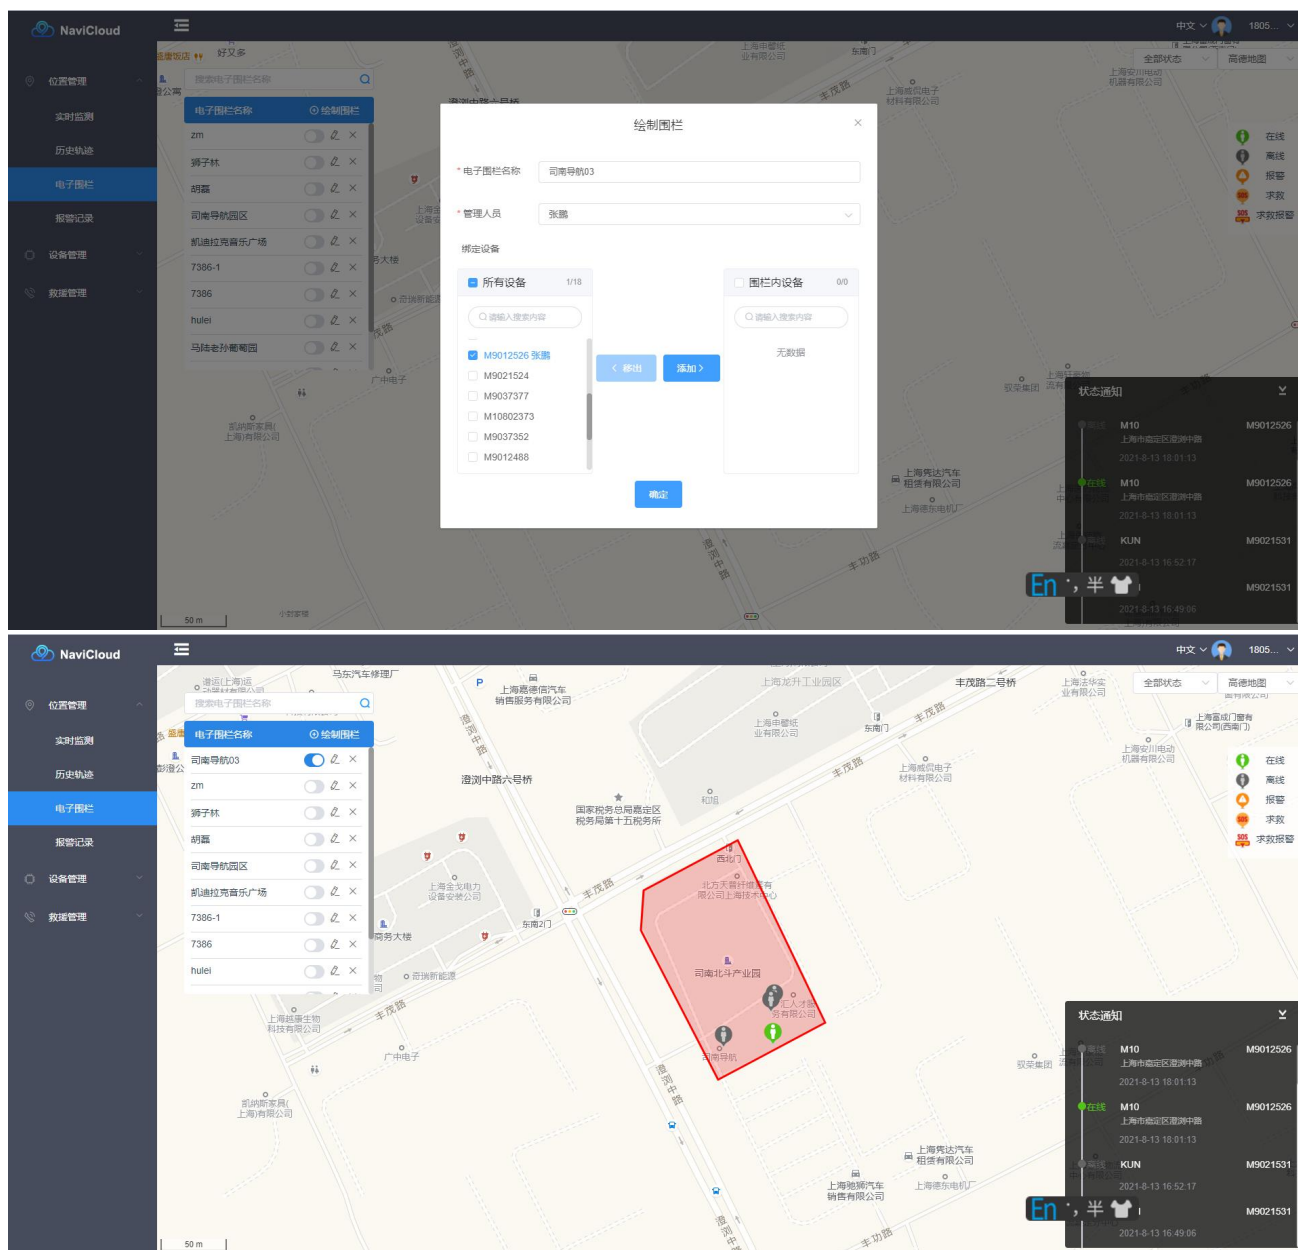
NaviCloud
中文 1805...
位置管理
实时监测
历史轨迹
电子围栏
报警记录
设备管理
救援管理
全部状态
高德地图
搜索电子围栏名称
电子围栏名称
⊕ 绘制围栏
zm
狮子林
胡嚣
司南导航园区
凯迪拉克音乐广场
7386-1
7386
hulei
马陆老孙葡萄园
绘制围栏
* 电子围栏名称
司南导航03
* 管理人员
张鹏
绑定设备
所有设备 1/18
请输入搜索内容
M9012526 张鹏
M9021524
M9037377
M10802373
M9037352
M9012488
< 移出
添加 >
围栏内设备 0/0
请输入搜索内容
无数据
确定
在线
离线
报警
求救
求救报警
状态通知
离线 M10 M9012526
上海市嘉定区澄浏中路
2021-8-13 18:01:13
在线 M10 M9012526
上海市嘉定区澄浏中路
2021-8-13 18:01:13
离线 KUN M9021531
2021-8-13 16:52:17
M9021531
2021-8-13 16:49:06
En ; 半
50 m

NaviCloud
中文 1805...
位置管理
实时监测
历史轨迹
电子围栏
报警记录
设备管理
救援管理
搜索电子围栏名称
电子围栏名称
⊕ 绘制围栏
司南导航03
zm
狮子林
胡嚣
司南导航园区
凯迪拉克音乐广场
7386-1
7386
hulei
全部状态
高德地图
在线
离线
报警
求救
求救报警
马东汽车修理厂
上海嘉德信汽车销售服务有限公司
上海龙升工业园区
丰茂路二号桥
澄浏中路六号桥
国家税务总局嘉定区税务局第十五税务所
西北门
北方天鸟刺绣有限公司上海技术中心
司南北斗产业园
司南导航
东南2门
丰茂路
上海宪达汽车租赁有限公司
上海驰狮汽车销售服务有限公司
上海德东电机厂
凯纳斯家具(上海)有限公司
广中电子
奇瑞新能源
状态通知
离线 M10 M9012526
上海市嘉定区澄浏中路
2021-8-13 18:01:13
在线 M10 M9012526
上海市嘉定区澄浏中路
2021-8-13 18:01:13
离线 KUN M9021531
2021-8-13 16:52:17
M9021531
2021-8-13 16:49:06
En ; 半
50 m